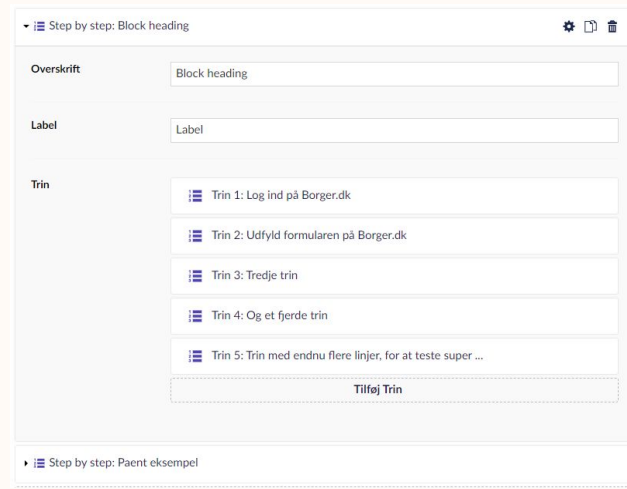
Step by step: Block heading

Overskrift
Block heading

Label
Label

Trin
Trin 1: Log ind på Borger.dk
Trin 2: Udfyld formularen på Borger.dk
Trin 3: Tredje trin
Trin 4: Og et fjerde trin
Trin 5: Trin med endnu flere linjer, for at teste super ...
Tilføj Trin

Step by step: Paent eksempel